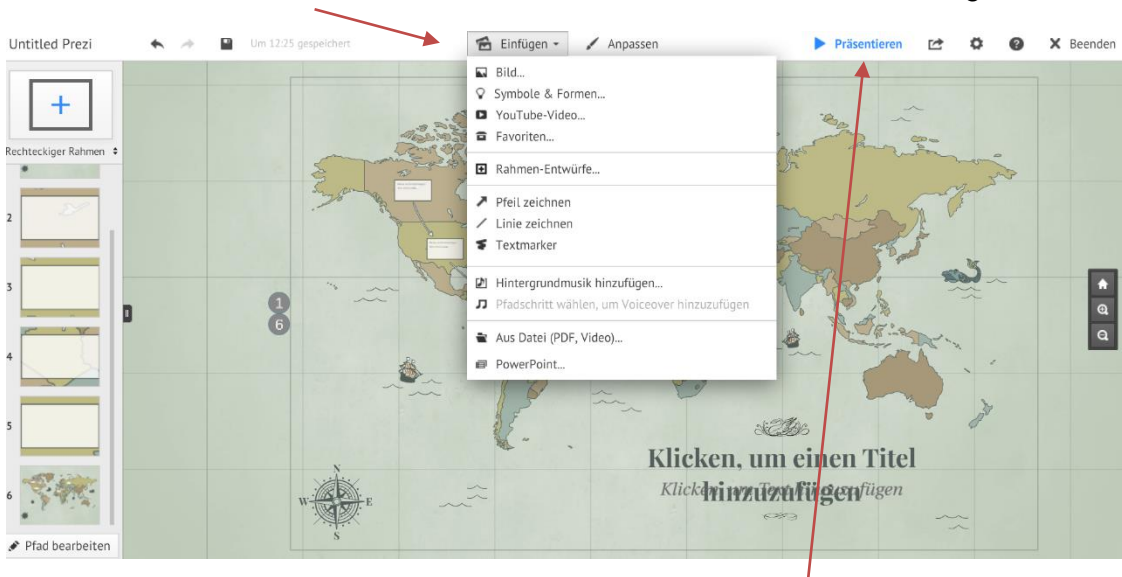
Untitled Prezi
Um 12:25 gespeichert
Einfügen
Anpassen
Präsentieren
Beenden

Rechteckiger Rahmen

2
3
4
5
6

Pfad bearbeiten

Bild...
Symbole & Formen...
YouTube-Video...
Favoriten...
Rahmen-Entwürfe...
Pfeil zeichnen
Linie zeichnen
Textmarker
Hintergrundmusik hinzufügen...
Pfadschritt wählen, um Voiceover hinzuzufügen
Aus Datei (PDF, Video)...
PowerPoint...

1
6

Klicken, um einen Titel hinzuzufügen
Klick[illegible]fügen

N
W
E
S